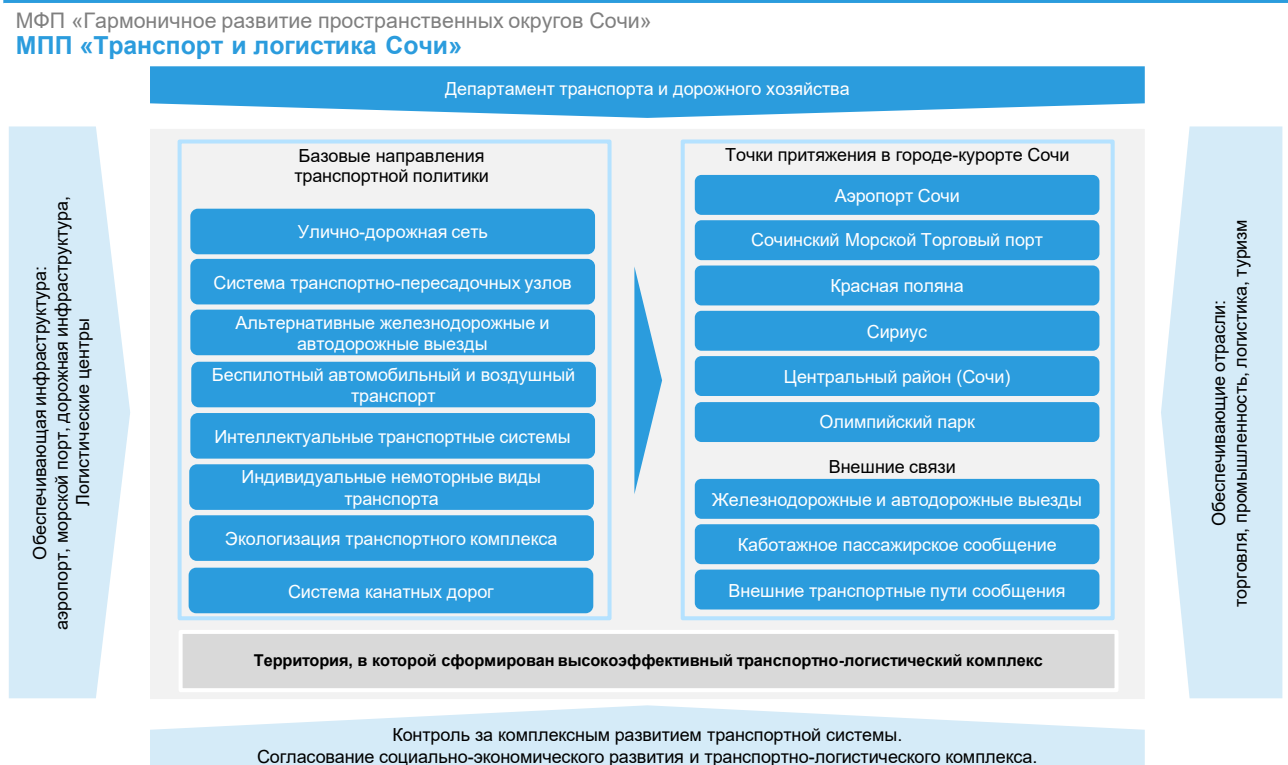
МФП «Гармоничное развитие пространственных округов Сочи»
МПП «Транспорт и логистика Сочи»

Департамент транспорта и дорожного хозяйства

Обеспечивающая инфраструктура: аэропорт, морской порт, дорожная инфраструктура, Логистические центры

Базовые направления транспортной политики

Улично-дорожная сеть

Система транспортно-пересадочных узлов

Альтернативные железнодорожные и автодорожные выезды

Беспилотный автомобильный и воздушный транспорт

Интеллектуальные транспортные системы

Индивидуальные немоторные виды транспорта

Экологизация транспортного комплекса

Система канатных дорог

Точки притяжения в городе-курорте Сочи

Аэропорт Сочи

Сочинский Морской Торговый порт

Красная поляна

Сириус

Центральный район (Сочи)

Олимпийский парк

Внешние связи

Железнодорожные и автодорожные выезды

Каботажное пассажирское сообщение

Внешние транспортные пути сообщения

Обеспечивающие отрасли: торговля, промышленность, логистика, туризм

Территория, в которой сформирован высокоэффективный транспортно-логистический комплекс

Контроль за комплексным развитием транспортной системы.
Согласование социально-экономического развития и транспортно-логистического комплекса.